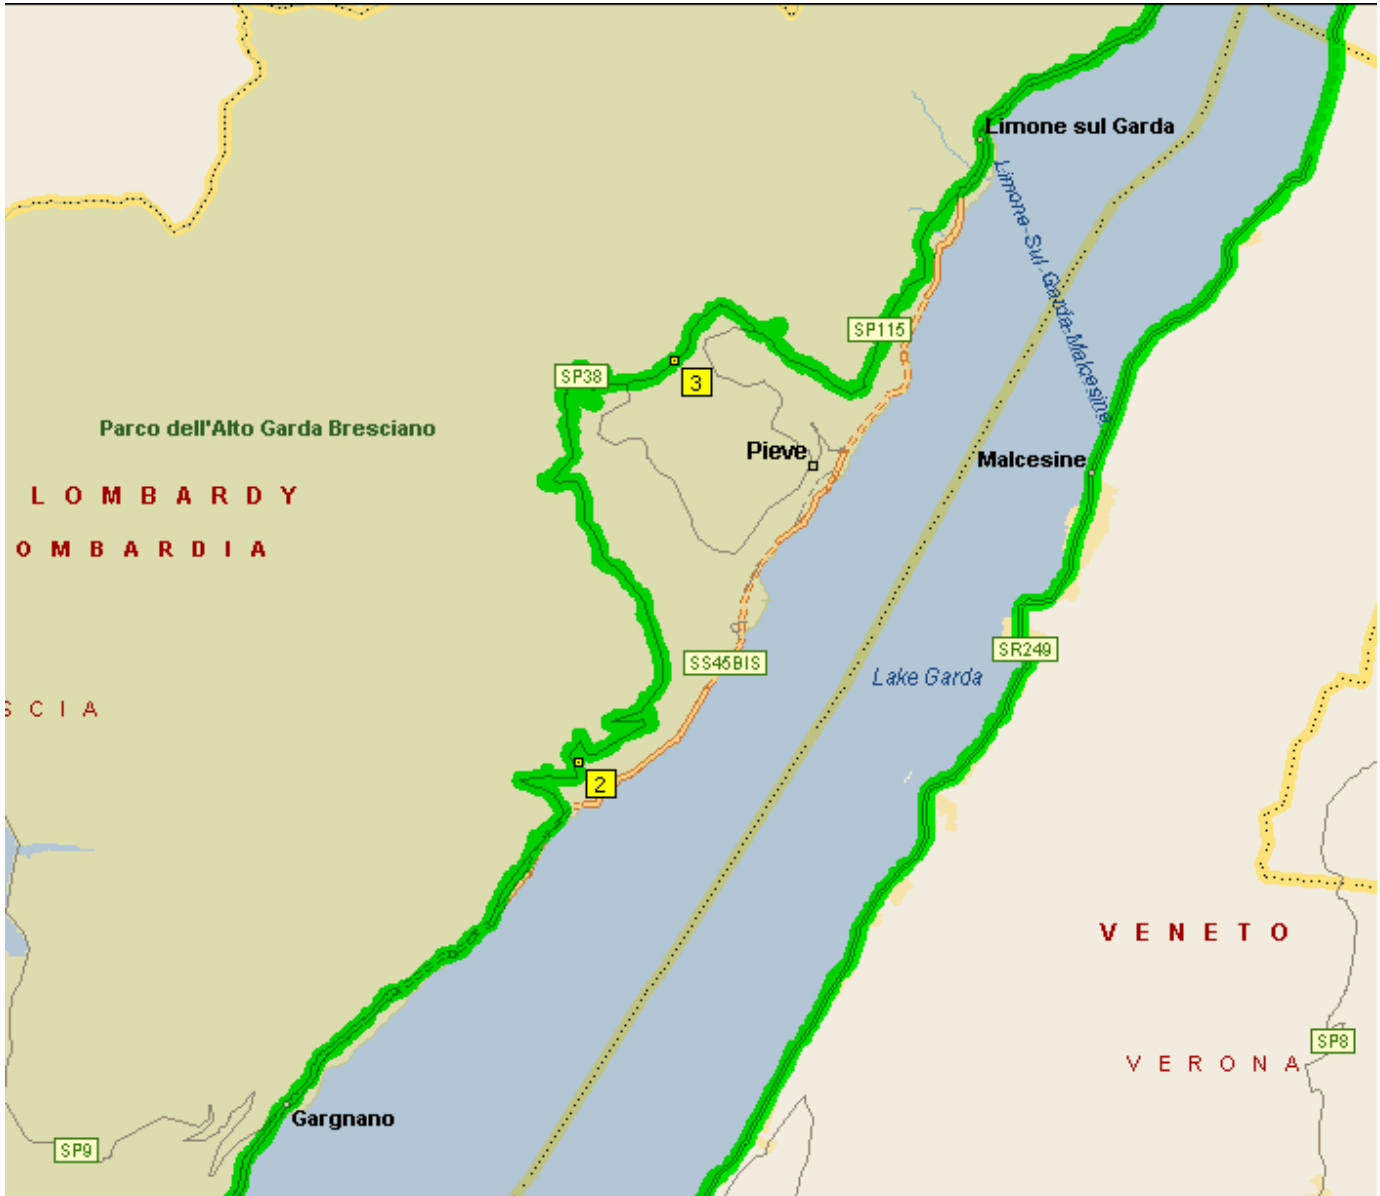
Limone sul Garda

Limone-Sul Garda-Malcesine

SP115

SP38

3

Parco dell'Alto Garda Bresciano

Pieve

Malcesine

L O M B A R D Y

O M B A R D I A

SS45BIS

SR249

Lake Garda

S C I A

2

V E N E T O

SP8

V E R O N A

Gargnano

SP9